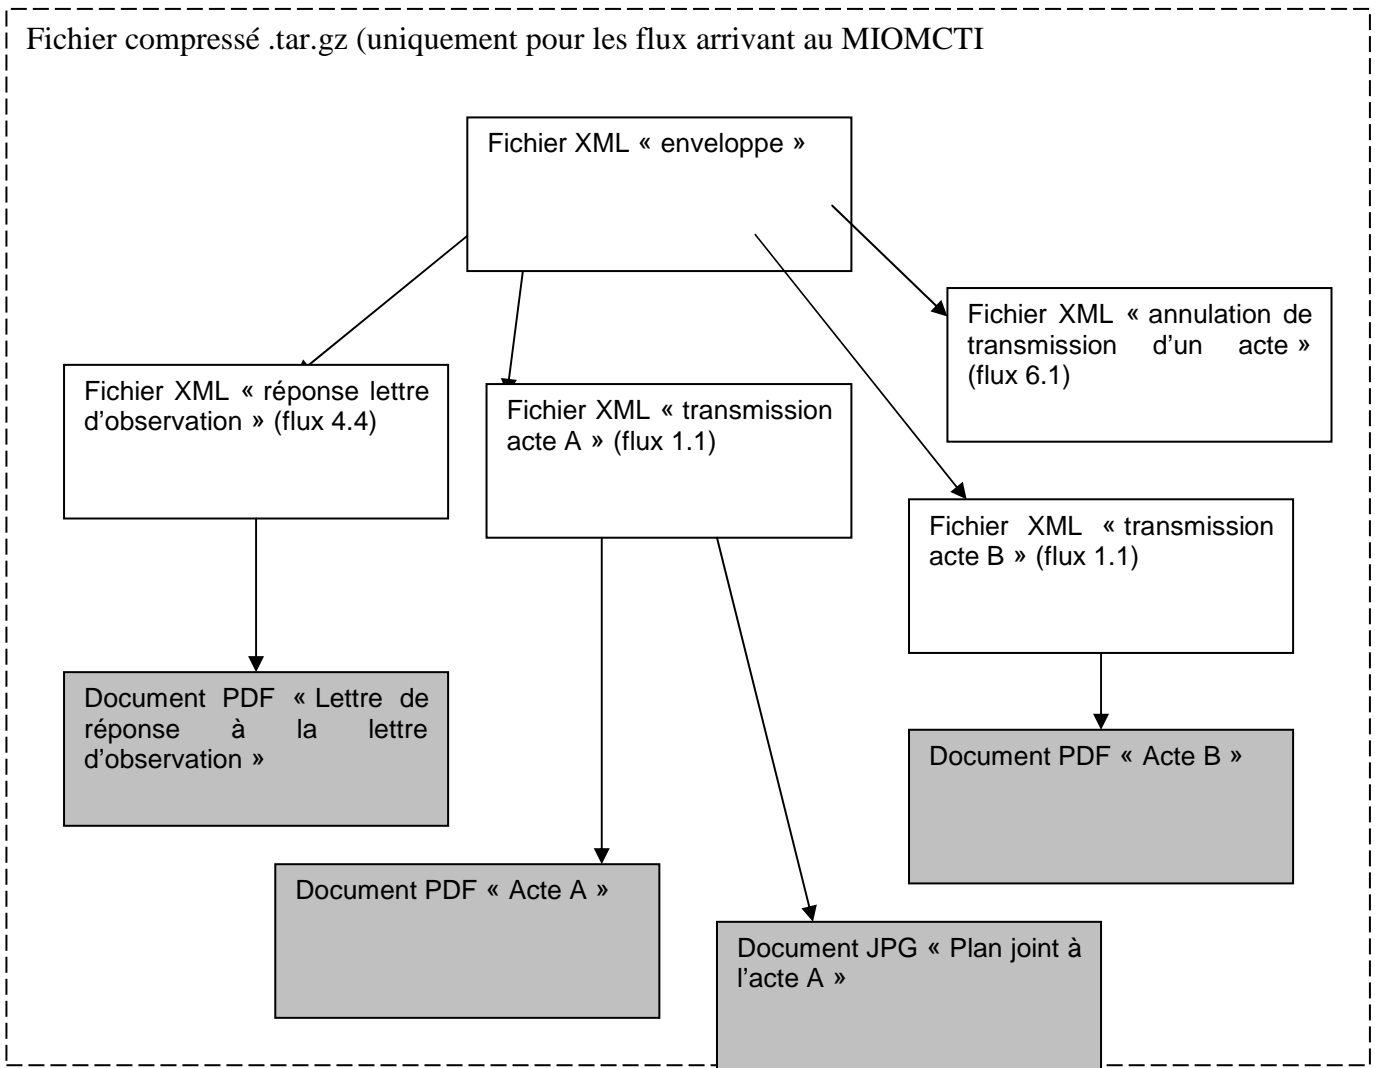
Fichier compressé .tar.gz (uniquement pour les flux arrivant au MIOMCTI

Fichier XML « enveloppe »

Fichier XML « annulation de transmission d'un acte » (flux 6.1)

Fichier XML « réponse lettre d'observation » (flux 4.4)

Fichier XML « transmission acte A » (flux 1.1)

Fichier XML « transmission acte B » (flux 1.1)

Document PDF « Lettre de réponse à la lettre d'observation »

Document PDF « Acte B »

Document PDF « Acte A »

Document JPG « Plan joint à l'acte A »